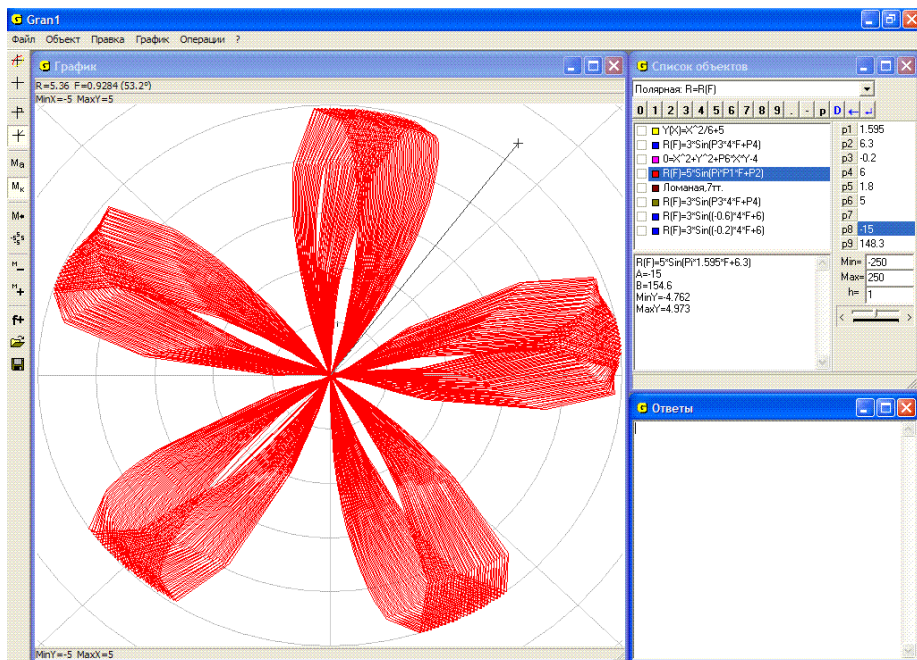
G Gran1

Файл Объект Правка График Операции ?

G График

R=5.36 F=0.9284 (53.2°)
MinX=-5 MaxY=5

MinY=-5 MaxX=5

G Список объектов

Полярная: R=R(F)

0 1 2 3 4 5 6 7 8 9 . - p D

Y(X)=X^2/6+5
R(F)=3*Sin(P3*4*F+P4)
0=X^2+Y^2+P6*X*Y-4
R(F)=5*Sin(Pi*P1*F+P2)
Ломаная,7тт.
R(F)=3*Sin(P3*4*F+P4)
R(F)=3*Sin((-0.6)*4*F+6)
R(F)=3*Sin((-0.2)*4*F+6)

| p1 | 1.595 |
|---|---|
| p2 | 6.3 |
| p3 | -0.2 |
| p4 | 6 |
| p5 | 1.8 |
| p6 | 5 |
| p7 | |
| p8 | -15 |
| p9 | 148.3 |

R(F)=5*Sin(Pi*1.595*F+6.3)
A=-15
B=154.6
MinY=-4.762
MaxY=4.973

Min= -250
Max= 250
h= 1

G Ответы